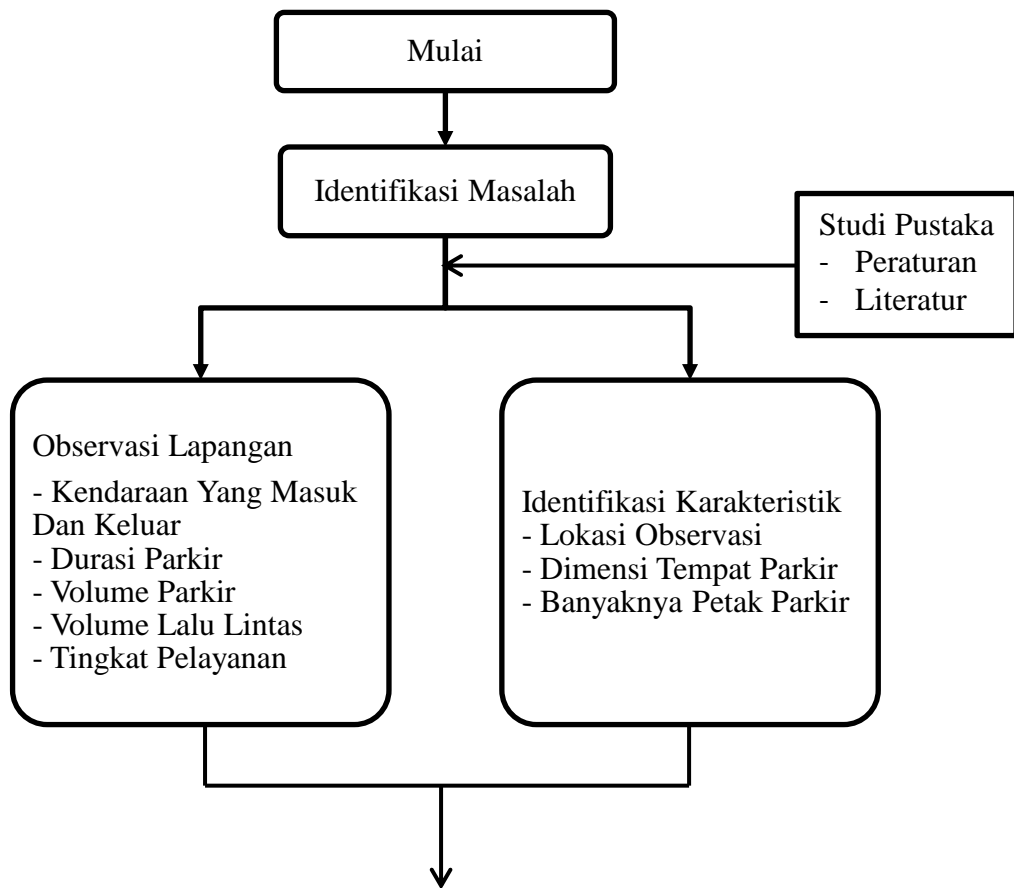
Mulai

Identifikasi Masalah

Studi Pustaka
- Peraturan
- Literatur

Observasi Lapangan
- Kendaraan Yang Masuk Dan Keluar
- Durasi Parkir
- Volume Parkir
- Volume Lalu Lintas
- Tingkat Pelayanan

Identifikasi Karakteristik
- Lokasi Observasi
- Dimensi Tempat Parkir
- Banyaknya Petak Parkir